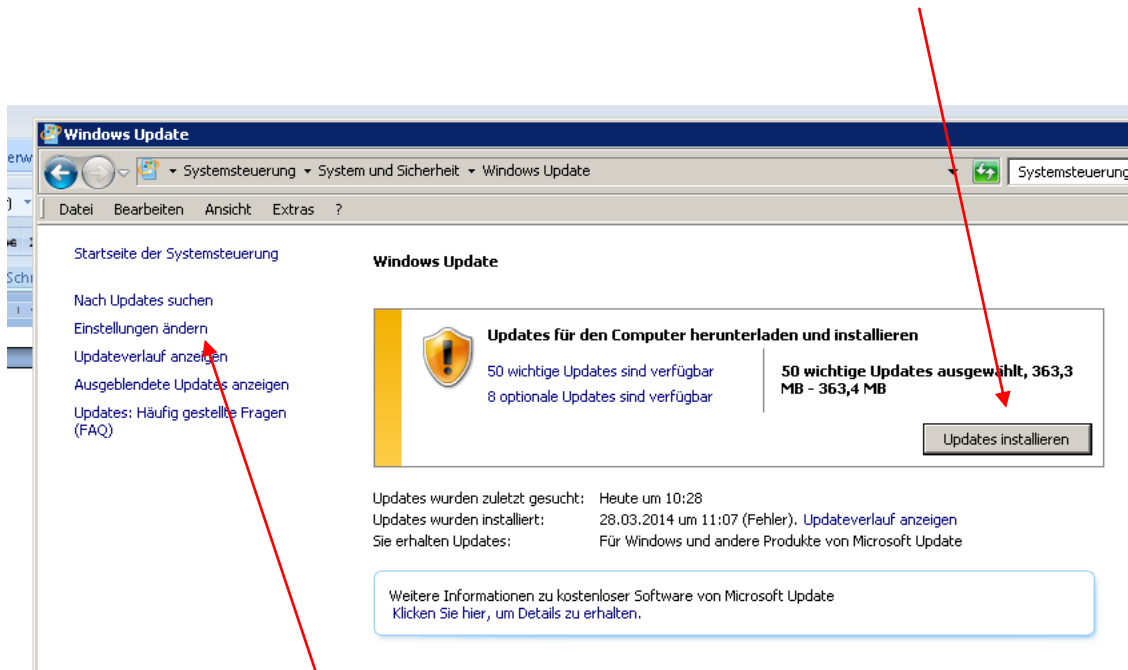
Windows Update

Systemsteuerung ▸ System und Sicherheit ▸ Windows Update

Systemsteuerung

Datei Bearbeiten Ansicht Extras ?

Startseite der Systemsteuerung

Nach Updates suchen

Einstellungen ändern

Updateverlauf anzeigen

Ausgeblendete Updates anzeigen

Updates: Häufig gestellte Fragen (FAQ)

Windows Update

Updates für den Computer herunterladen und installieren

50 wichtige Updates sind verfügbar

8 optionale Updates sind verfügbar

50 wichtige Updates ausgewählt, 363,3 MB - 363,4 MB

Updates installieren

| Updates wurden zuletzt gesucht: | Heute um 10:28 |
|---|---|
| Updates wurden installiert: | 28.03.2014 um 11:07 (Fehler). Updateverlauf anzeigen |
| Sie erhalten Updates: | Für Windows und andere Produkte von Microsoft Update |

Weitere Informationen zu kostenloser Software von Microsoft Update
Klicken Sie hier, um Details zu erhalten.